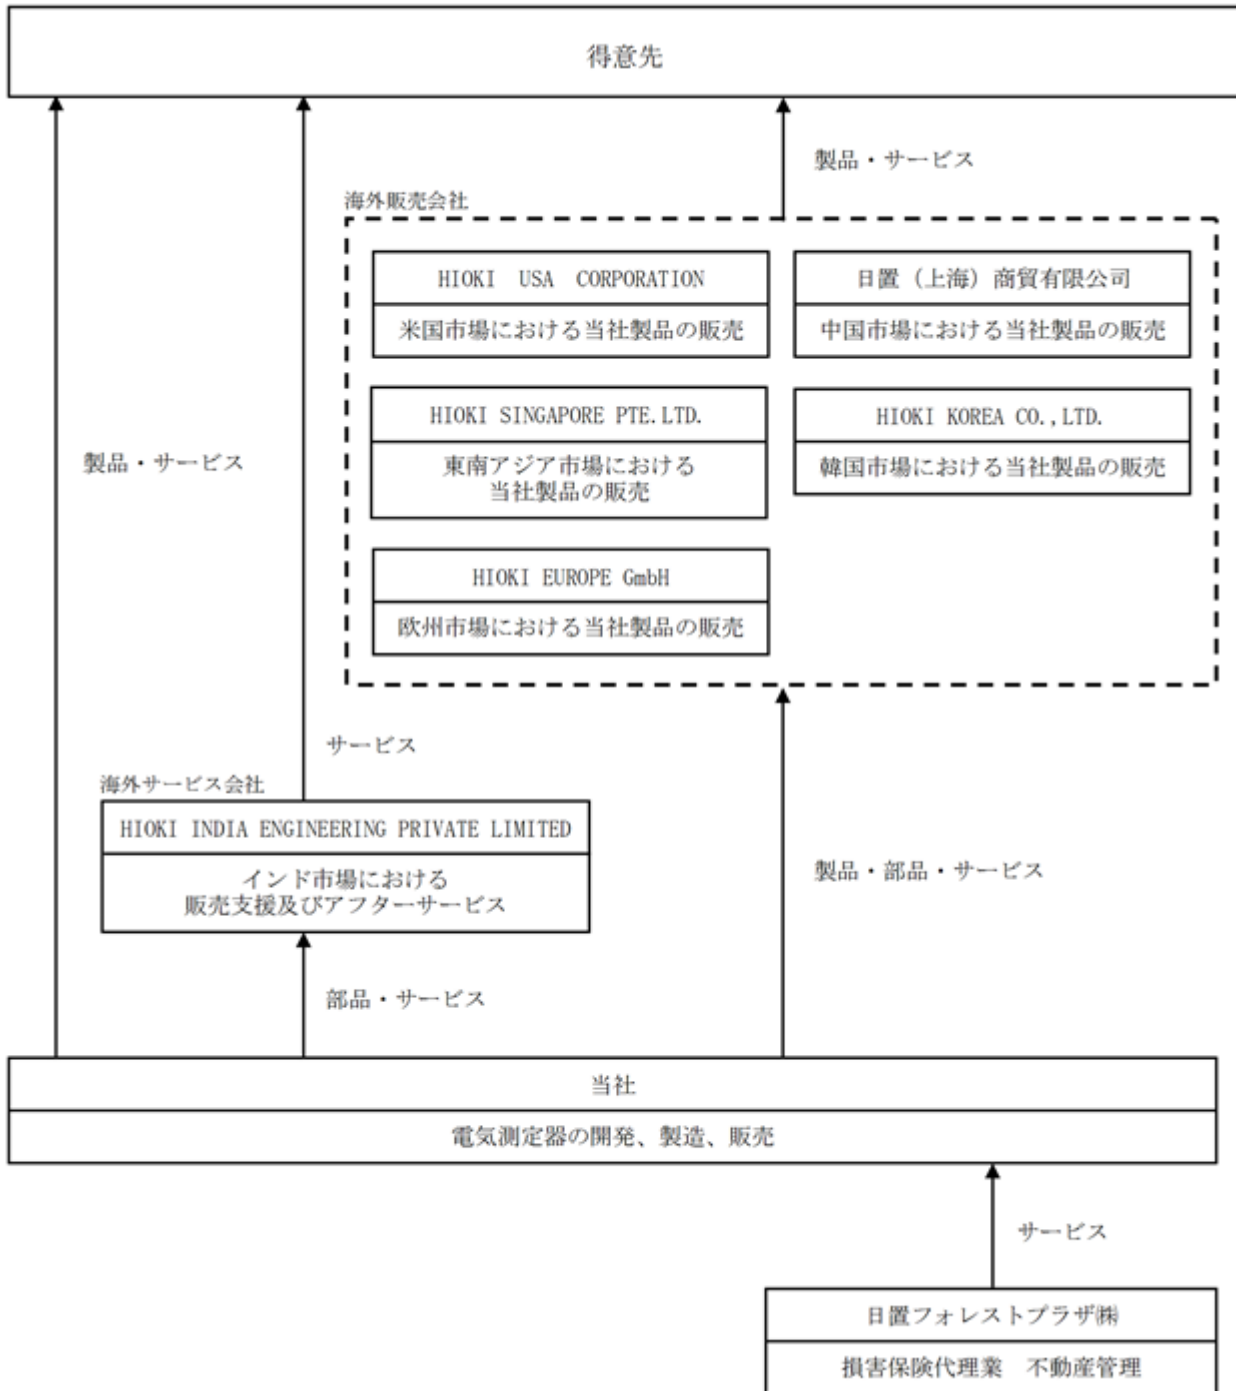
得意先

製品・サービス

海外販売会社

HIOKI USA CORPORATION
米国市場における当社製品の販売

日置（上海）商貿有限公司
中国市場における当社製品の販売

HIOKI SINGAPORE PTE.LTD.
東南アジア市場における当社製品の販売

HIOKI KOREA CO.,LTD.
韓国市場における当社製品の販売

HIOKI EUROPE GmbH
欧州市場における当社製品の販売

製品・サービス

サービス

海外サービス会社

HIOKI INDIA ENGINEERING PRIVATE LIMITED
インド市場における販売支援及びアフターサービス

製品・部品・サービス

部品・サービス

当社
電気測定器の開発、製造、販売

サービス

日置フォレストプラザ㈱
損害保険代理業　不動産管理